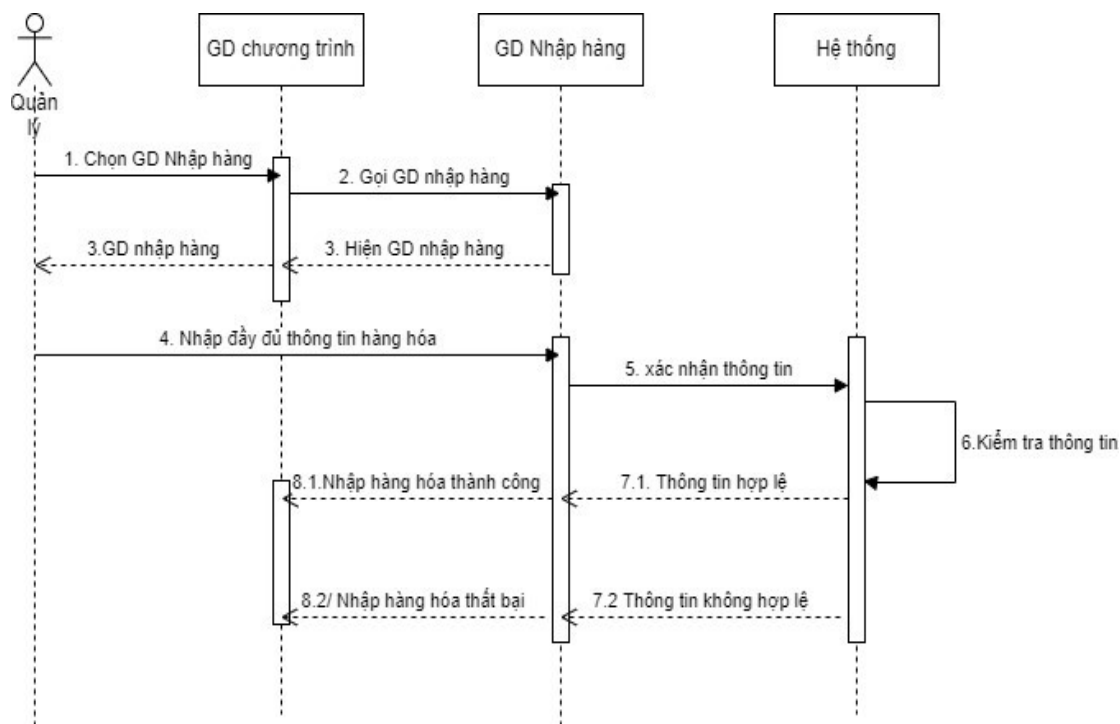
Quản lý

GD chương trình

GD Nhập hàng

Hệ thống

1. Chọn GD Nhập hàng

2. Gọi GD nhập hàng

3.GD nhập hàng

3. Hiện GD nhập hàng

4. Nhập đầy đủ thông tin hàng hóa

5. xác nhận thông tin

6.Kiểm tra thông tin

8.1.Nhập hàng hóa thành công

7.1. Thông tin hợp lệ

8.2/ Nhập hàng hóa thất bại

7.2 Thông tin không hợp lệ